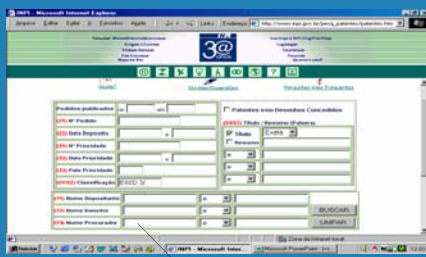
INPI - Microsoft Internet Explorer

Arquivo Editar Exibir Ir Favoritos Ajuda

Links Endereço http://www.inpi.gov.br/pesq_patentes/patentes.htm

3a

Ajuda Dúvidas/Sugestões Perguntas mais Frequentes

Pedidos publicados de até

(21) Nº Pedido

(22) Data Depósito a

(30) Nº Prioridade

(32) Data Prioridade a

(33) País Prioridade

(51)(52) Classificação ESDD 3/

Patentes e/ou Desenhos Concedidos

(54)(57) Título / Resumo (Palavra)

Título Contém

Resumo

e

e

e

e

(71) Nome Depositante e

(72) Nome Inventor e

(74) Nome Procurador

BUSCAR

LIMPAR

Zona da Intranet local

Iniciar INPI - Microsoft Inter... Microsoft PowerPoint - [tra...